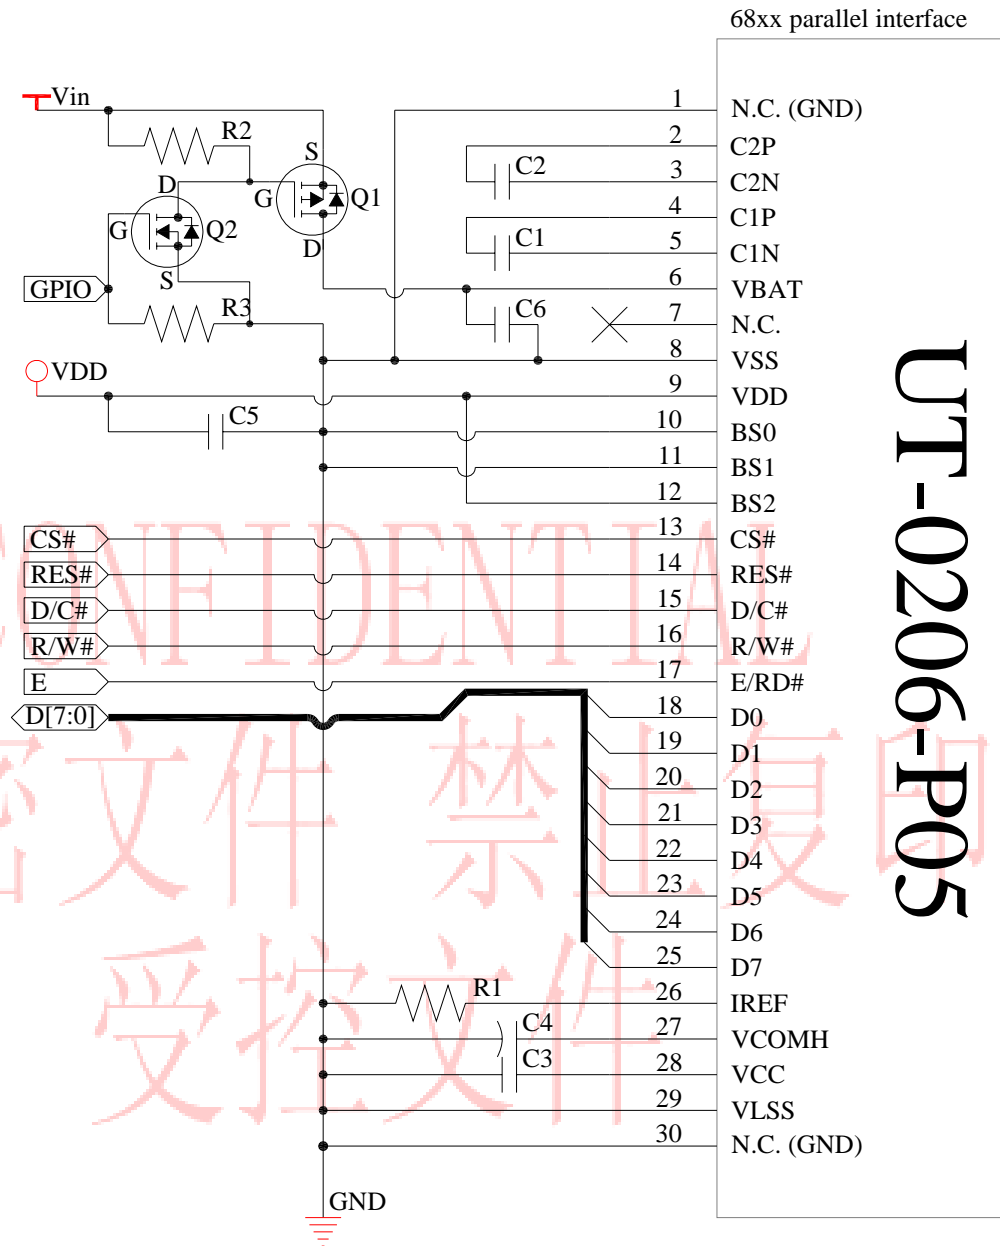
68xx parallel interface

Vin
R2
S
D
G
Q1
G
Q2
D
S
GPIO
R3
VDD
C5
CS#
RES#
D/C#
R/W#
E
D[7:0]
R1
C4
C3
GND
C2
C1
C6

1 N.C. (GND)
2 C2P
3 C2N
4 C1P
5 C1N
6 VBAT
7 N.C.
8 VSS
9 VDD
10 BS0
11 BS1
12 BS2
13 CS#
14 RES#
15 D/C#
16 R/W#
17 E/RD#
18 D0
19 D1
20 D2
21 D3
22 D4
23 D5
24 D6
25 D7
26 IREF
27 VCOMH
28 VCC
29 VLSS
30 N.C. (GND)

UT-0206-P05

CONFIDENTIAL
受控文件 禁止复印
受控文件